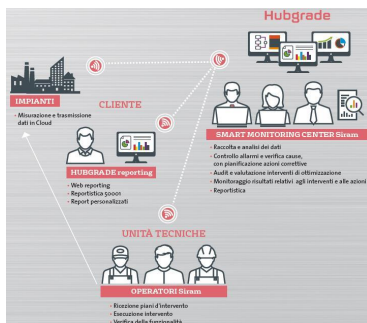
Hubgrade

IMPIANTI

Misurazione e trasmissione dati in Cloud

CLIENTE

HUBGRADE reporting

Web reporting
Reportistica 50001
Report personalizzati

SMART MONITORING CENTER Siram

Raccolta e analisi dei dati
Controllo allarmi e verifica cause, con pianificazione azioni correttive
Audit e valutazione interventi di ottimizzazione
Monitoraggio risultati relativi agli interventi e alle azioni
Reportistica

UNITÀ TECNICHE

OPERATORI Siram

Ricezione piani d'intervento
Esecuzione intervento
Verifica della funzionalità